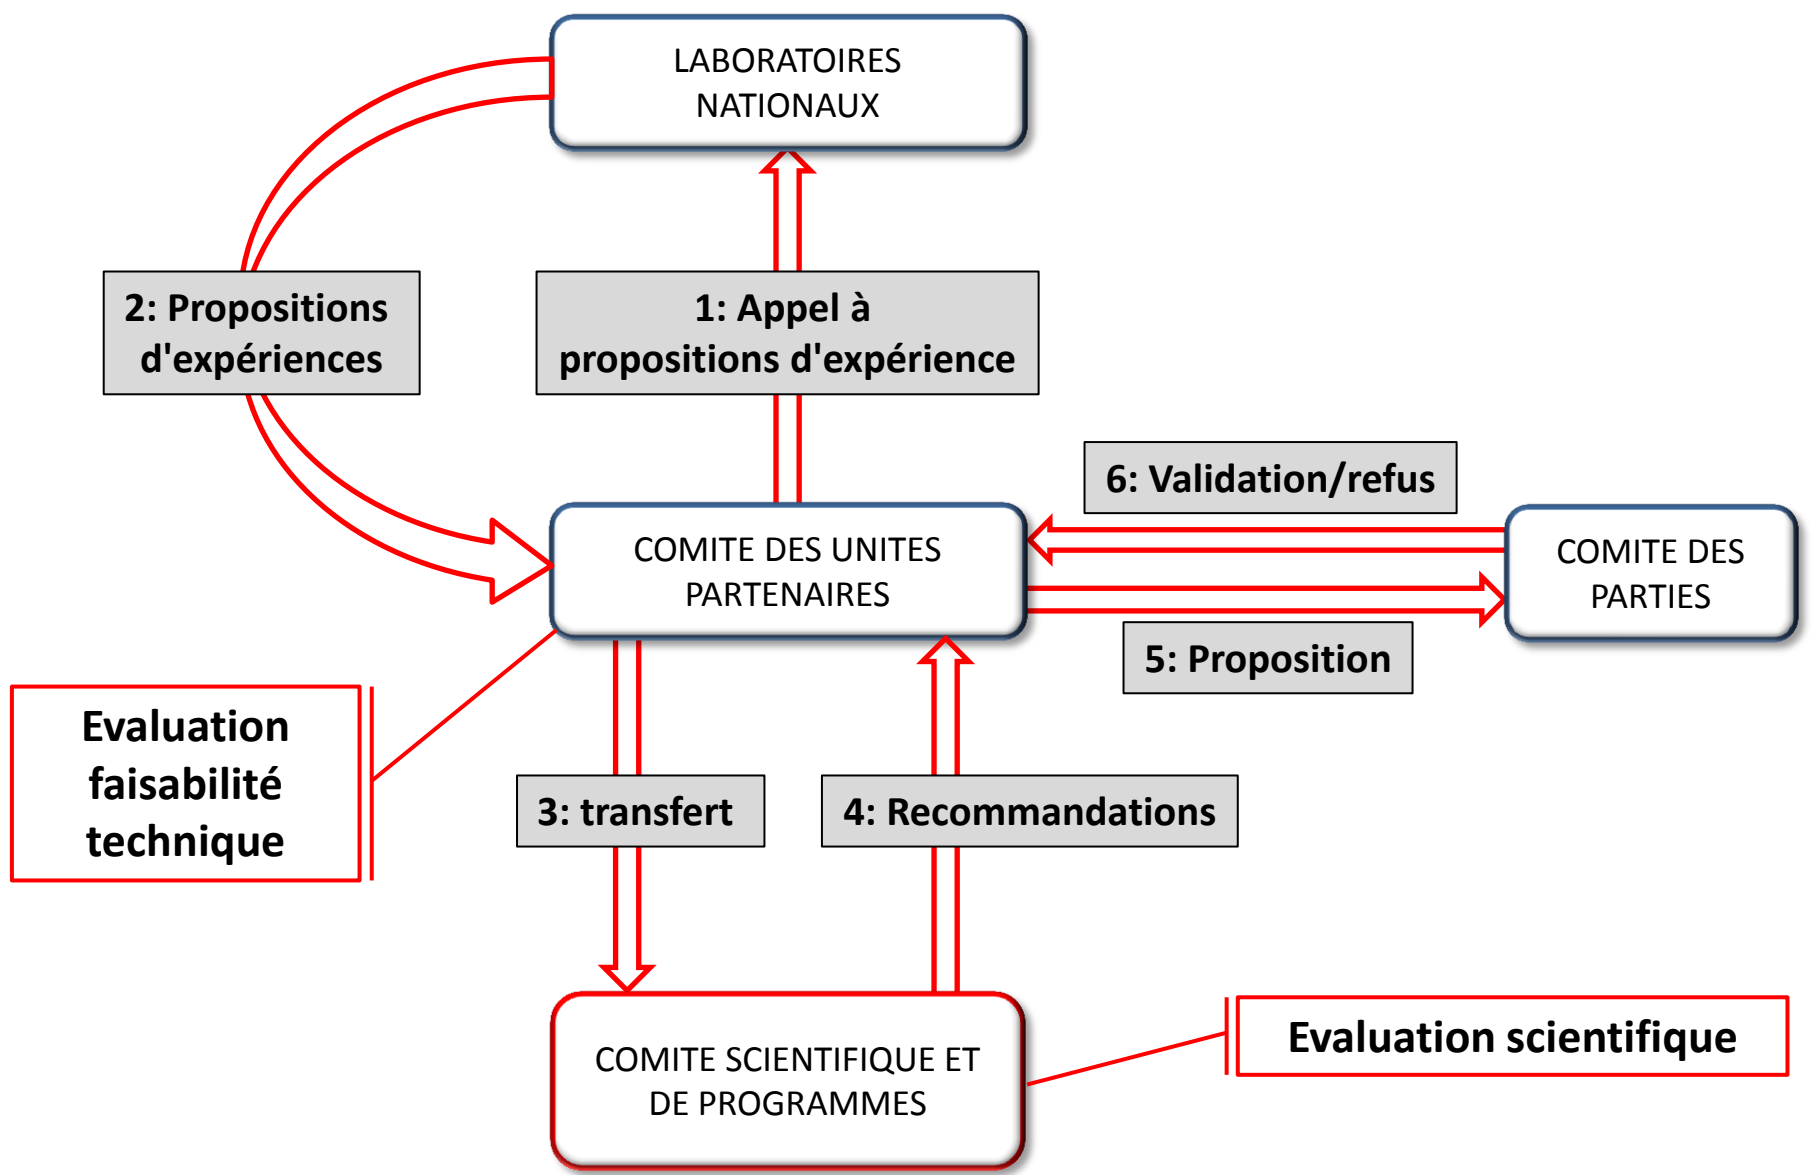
LABORATOIRES NATIONAUX

2: Propositions d'expériences

1: Appel à propositions d'expérience

6: Validation/refus

COMITE DES UNITES PARTENAIRES

COMITE DES PARTIES

5: Proposition

Evaluation faisabilité technique

3: transfert

4: Recommandations

COMITE SCIENTIFIQUE ET DE PROGRAMMES

Evaluation scientifique